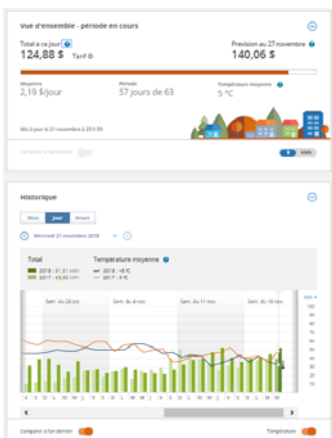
Vue d'ensemble - période en cours

Total à ce jour
124,88 $ Tarif D

Prévision au 27 novembre
140,06 $

Moyenne
2,19 $/jour

Période
57 jours de 63

Température moyenne
5 °C

Mis à jour le 21 novembre à 23 h 59

Comparer à l'an dernier

$ kWh

Historique

Mois Jour Heure

Mercredi 21 novembre 2018

Total
2018 : 51,51 kWh
2017 : 35,66 kWh

Température moyenne
2018 : -6 °C
2017 : -1 °C

Sem. du 28 oct.
Sem. du 4 nov.
Sem. du 11 nov.
Sem. du 18 nov.

kWh

Comparer à l'an dernier

Température